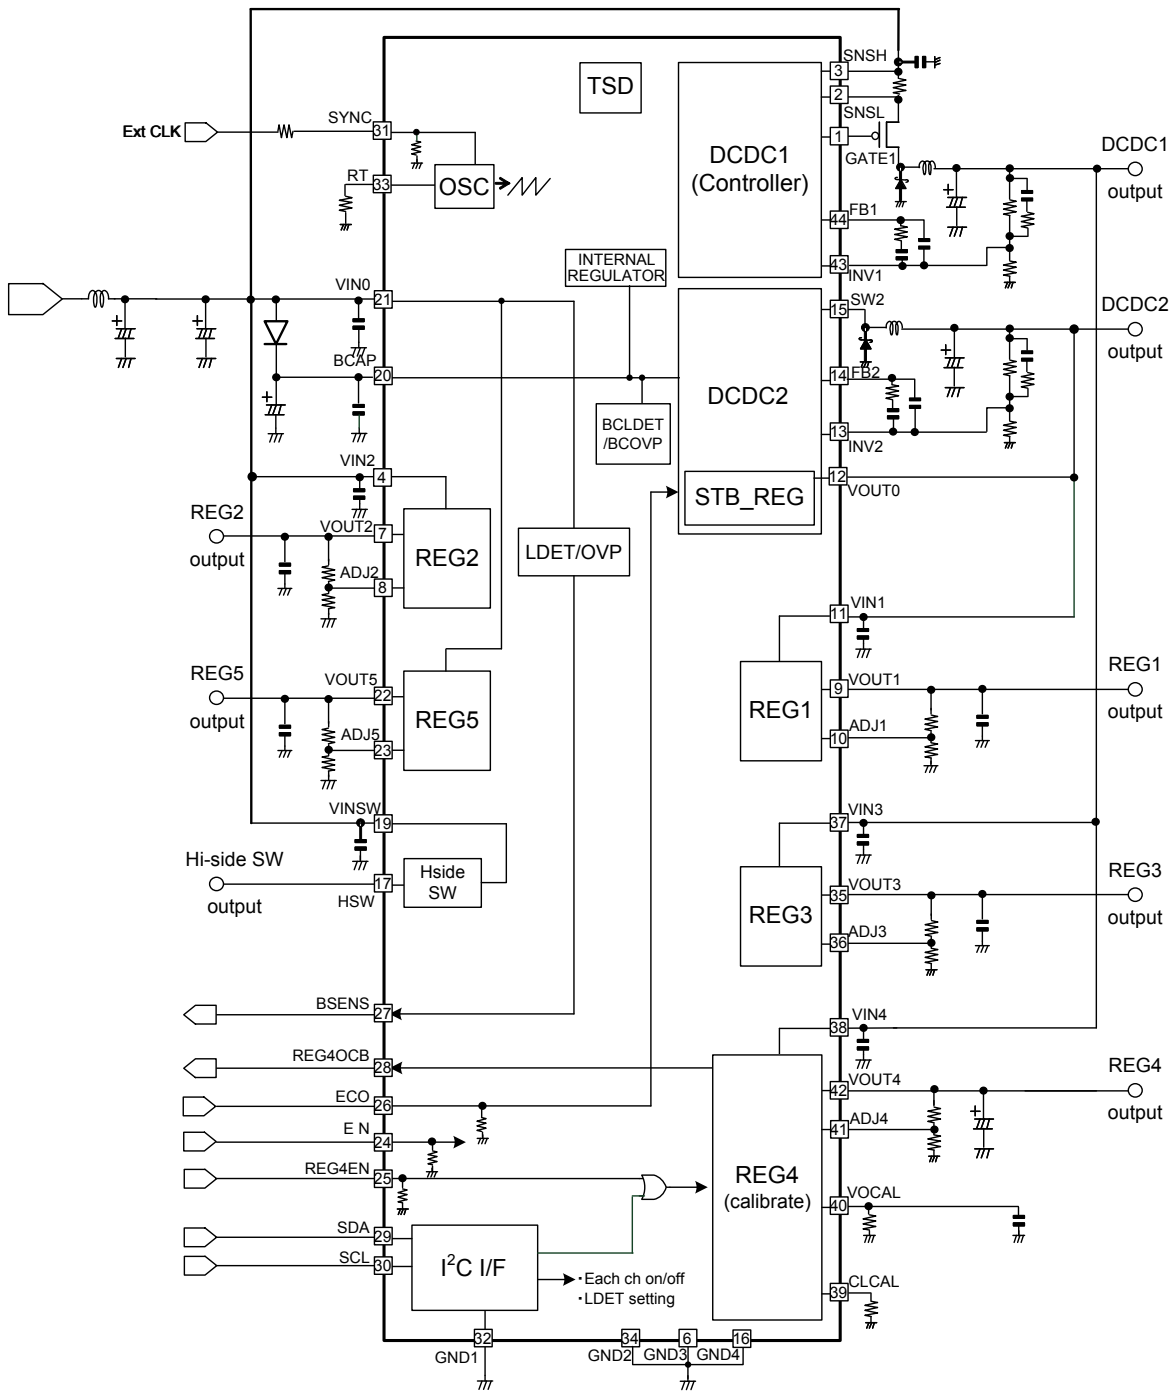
TSD

SNSH
3
2
SNSL
1
GATE1

DCDC1
(Controller)

DCDC1
output

Ext CLK
SYNC
31
RT
33
OSC

44
FB1
43
INV1

INTERNAL
REGULATOR

VIN0
21
BCAP
20

15
SW2
DCDC2
output

DCDC2
14
FB2
BCLDET
/BCOVP
13
INV2

VIN2
4
STB_REG
12
VOUT0

REG2
output
VOUT2
7
REG2
ADJ2
8

LDET/OVP

11
VIN1

REG1
9
VOUT1
REG1
output
10
ADJ1

REG5
output
VOUT5
22
REG5
ADJ5
23

VINSW
19
Hi-side SW
output
17
HSW
Hside
SW

37
VIN3
REG3
35
VOUT3
REG3
output
36
ADJ3

BSENS
27

38
VIN4
REG4OCB
28
REG4
42
VOUT4
REG4
output
ECO
26
41
ADJ4
E N
24
REG4EN
25
REG4
(calibrate)
40
VOCAL

SDA
29
SCL
30
$I^2C$ I/F
・Each ch on/off
・LDET setting

39
CLCAL

32
GND1
34
GND2
6
GND3
16
GND4